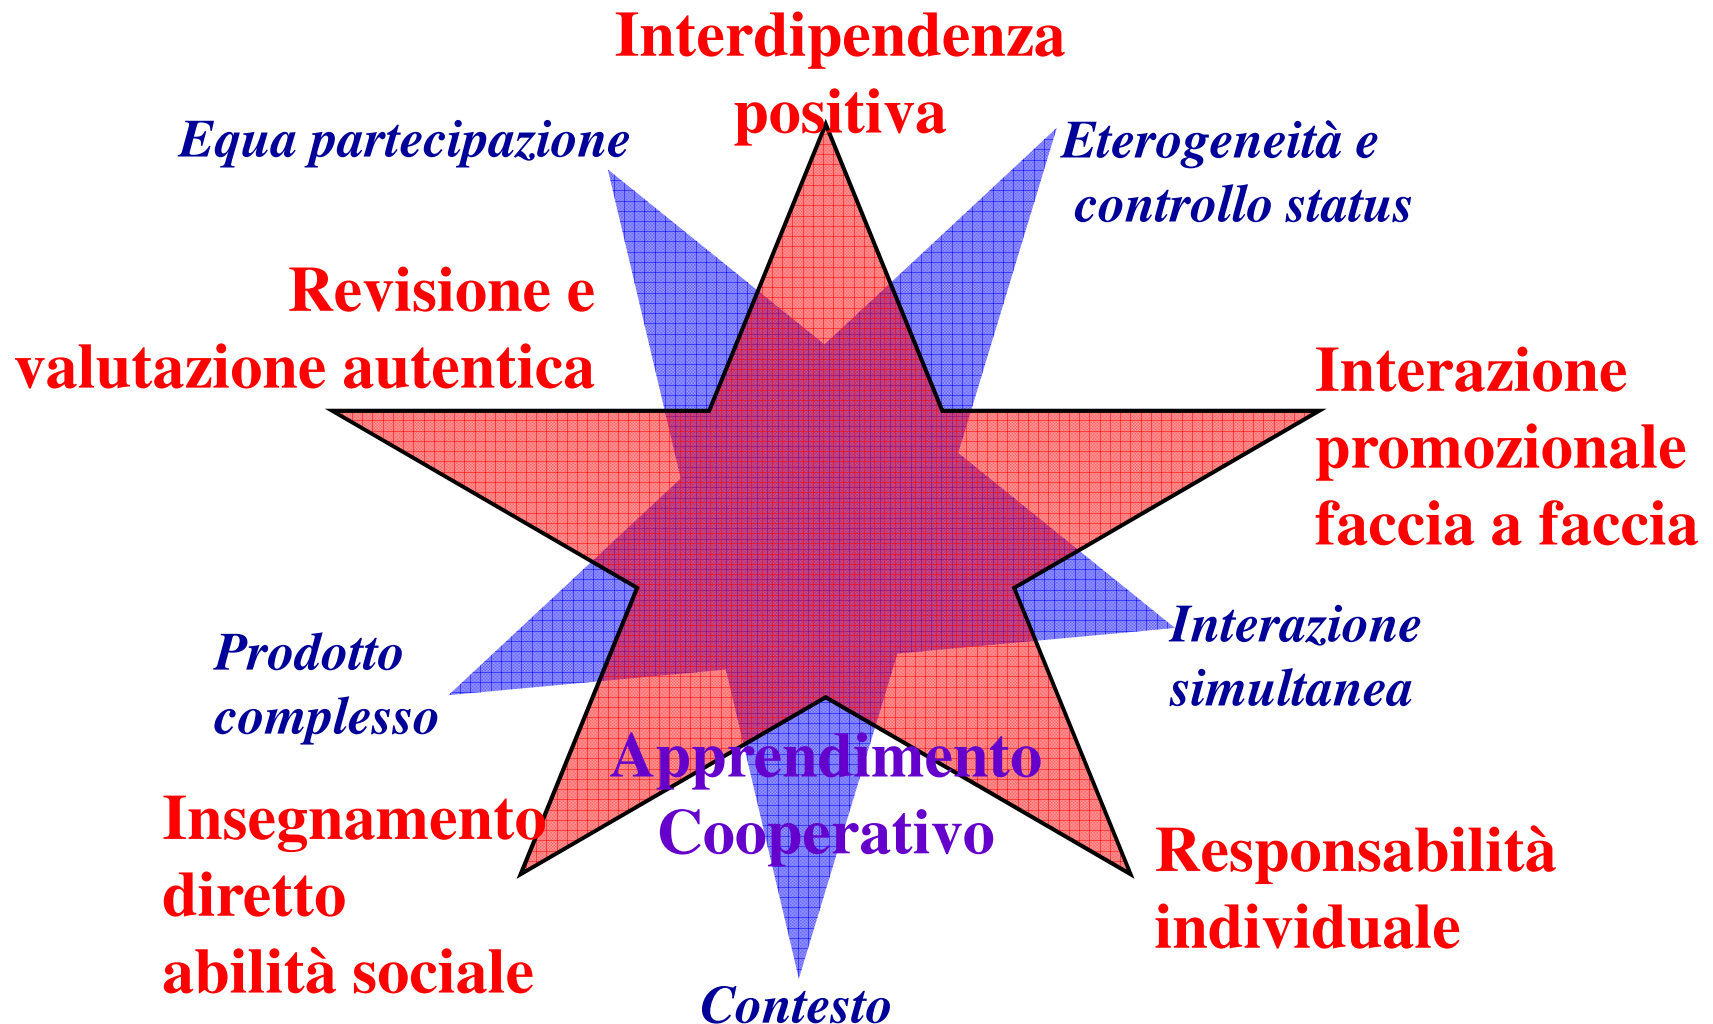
Interdipendenza positiva

Equa partecipazione

Eterogeneità e controllo status

Revisione e valutazione autentica

Interazione promozionale faccia a faccia

Prodotto complesso

Interazione simultanea

Apprendimento Cooperativo

Insegnamento diretto abilità sociale

Responsabilità individuale

Contesto